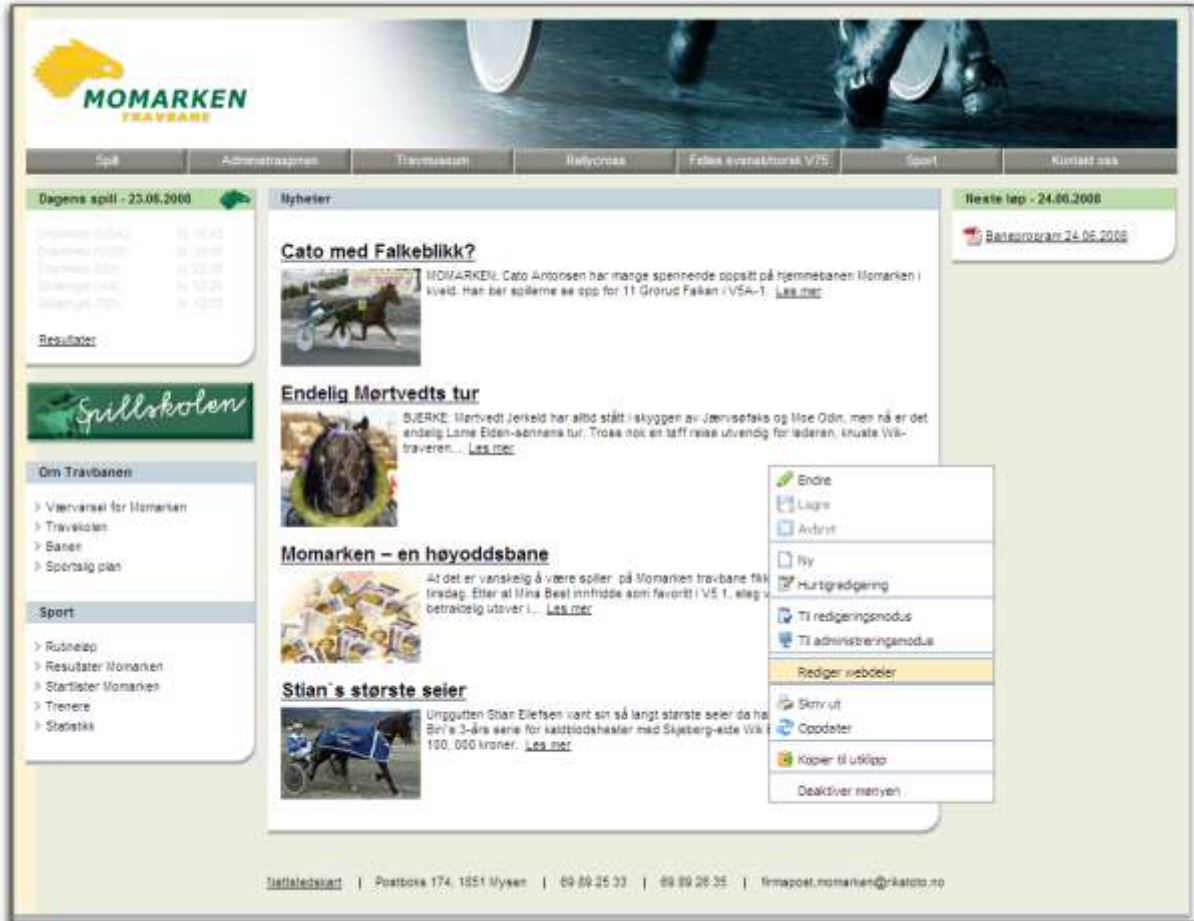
MOMARKEN
TRAVBANE

Spill | Administrasjonen | Travmuseum | Rallycross | Felles svensk/norsk V75 | Sport | Kontakt oss

Dagens spill - 23.06.2008

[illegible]

Resultater

Spillskolen

Om Travbanen

Værvarsel for Momarken
Travskolen
Banen
Sportslig plan

Sport

Rutineløp
Resultater Momarken
Startlister Momarken
Trenere
Statistikk

Nyheter

Cato med Falkeblikk?

MOMARKEN: Cato Antonsen har mange spennende oppsitt på hjemmebanen Momarken i kveld. Han ber spillerne se opp for 11 Grorud Falken i V5A-1. Les mer

Endelig Mørtvedts tur

BJERKE: Mørtvedt Jerkeld har alltid stått i skyggen av Jærvsøfaks og Moe Odin, men nå er det endelig Lome Elden-sønnens tur. Tross noe en tøff reise utvendig for lederen, knuste Wik-traveren... Les mer

Momarken – en høyoddsbane

At det er vanskelig å være spiller på Momarken travbane fikk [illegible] tirsdag. Etter at Mina Best innfridde som favoritt i V5 1, steg v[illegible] betraktelig utover i... Les mer

Stian`s største seier

Unggutten Stian Ellefsen vant sin så langt største seier da ha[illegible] Bn's 3-års serie for kaldblodshester med Skjeberg-eide Wik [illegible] 100, 000 kroner. Les mer

Endre
Lagre
Avbryt
Ny
Hurtigredigering
Til redigeringsmodus
Til administreringsmodus
Rediger webdeler
Skriv ut
Oppdater
Kopier til utklipp
Deaktiver menyen

Neste løp - 24.06.2008

Baneprogram 24.06.2008

Nettstedskart | Postboks 174, 1851 Mysen | 69 89 25 33 | 69 89 26 35 | firmapost.momarken@rikstoto.no